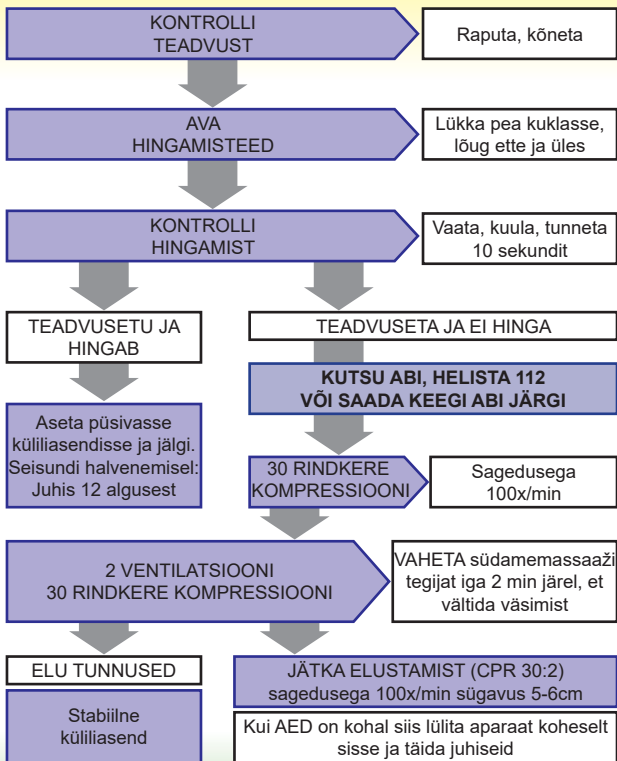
KONTROLLI TEADVUST

Raputa, kõneta

AVA HINGAMISTEED

Lükka pea kuklasse, lõug ette ja üles

KONTROLLI HINGAMIST

Vaata, kuula, tunneta 10 sekundit

TEADVUSETU JA HINGAB

TEADVUSETA JA EI HINGA

KUTSU ABI, HELISTA 112 VÕI SAADA KEEGI ABI JÄRGI

Aseta püsivasse küliliasendisse ja jälgi. Seisundi halvenemisel: Juhis 12 algusest

30 RINDKERE KOMPRESSIOONI

Sagedusega 100x/min

2 VENTILATSIOONI
30 RINDKERE KOMPRESSIOONI

VAHETA südamemassaaži tegijat iga 2 min järel, et vältida väsimist

ELU TUNNUSED

JÄTKA ELUSTAMIST (CPR 30:2) sagedusega 100x/min sügavus 5-6cm

Stabiilne küliliasend

Kui AED on kohal siis lülita aparaat koheselt sisse ja täida juhiseid